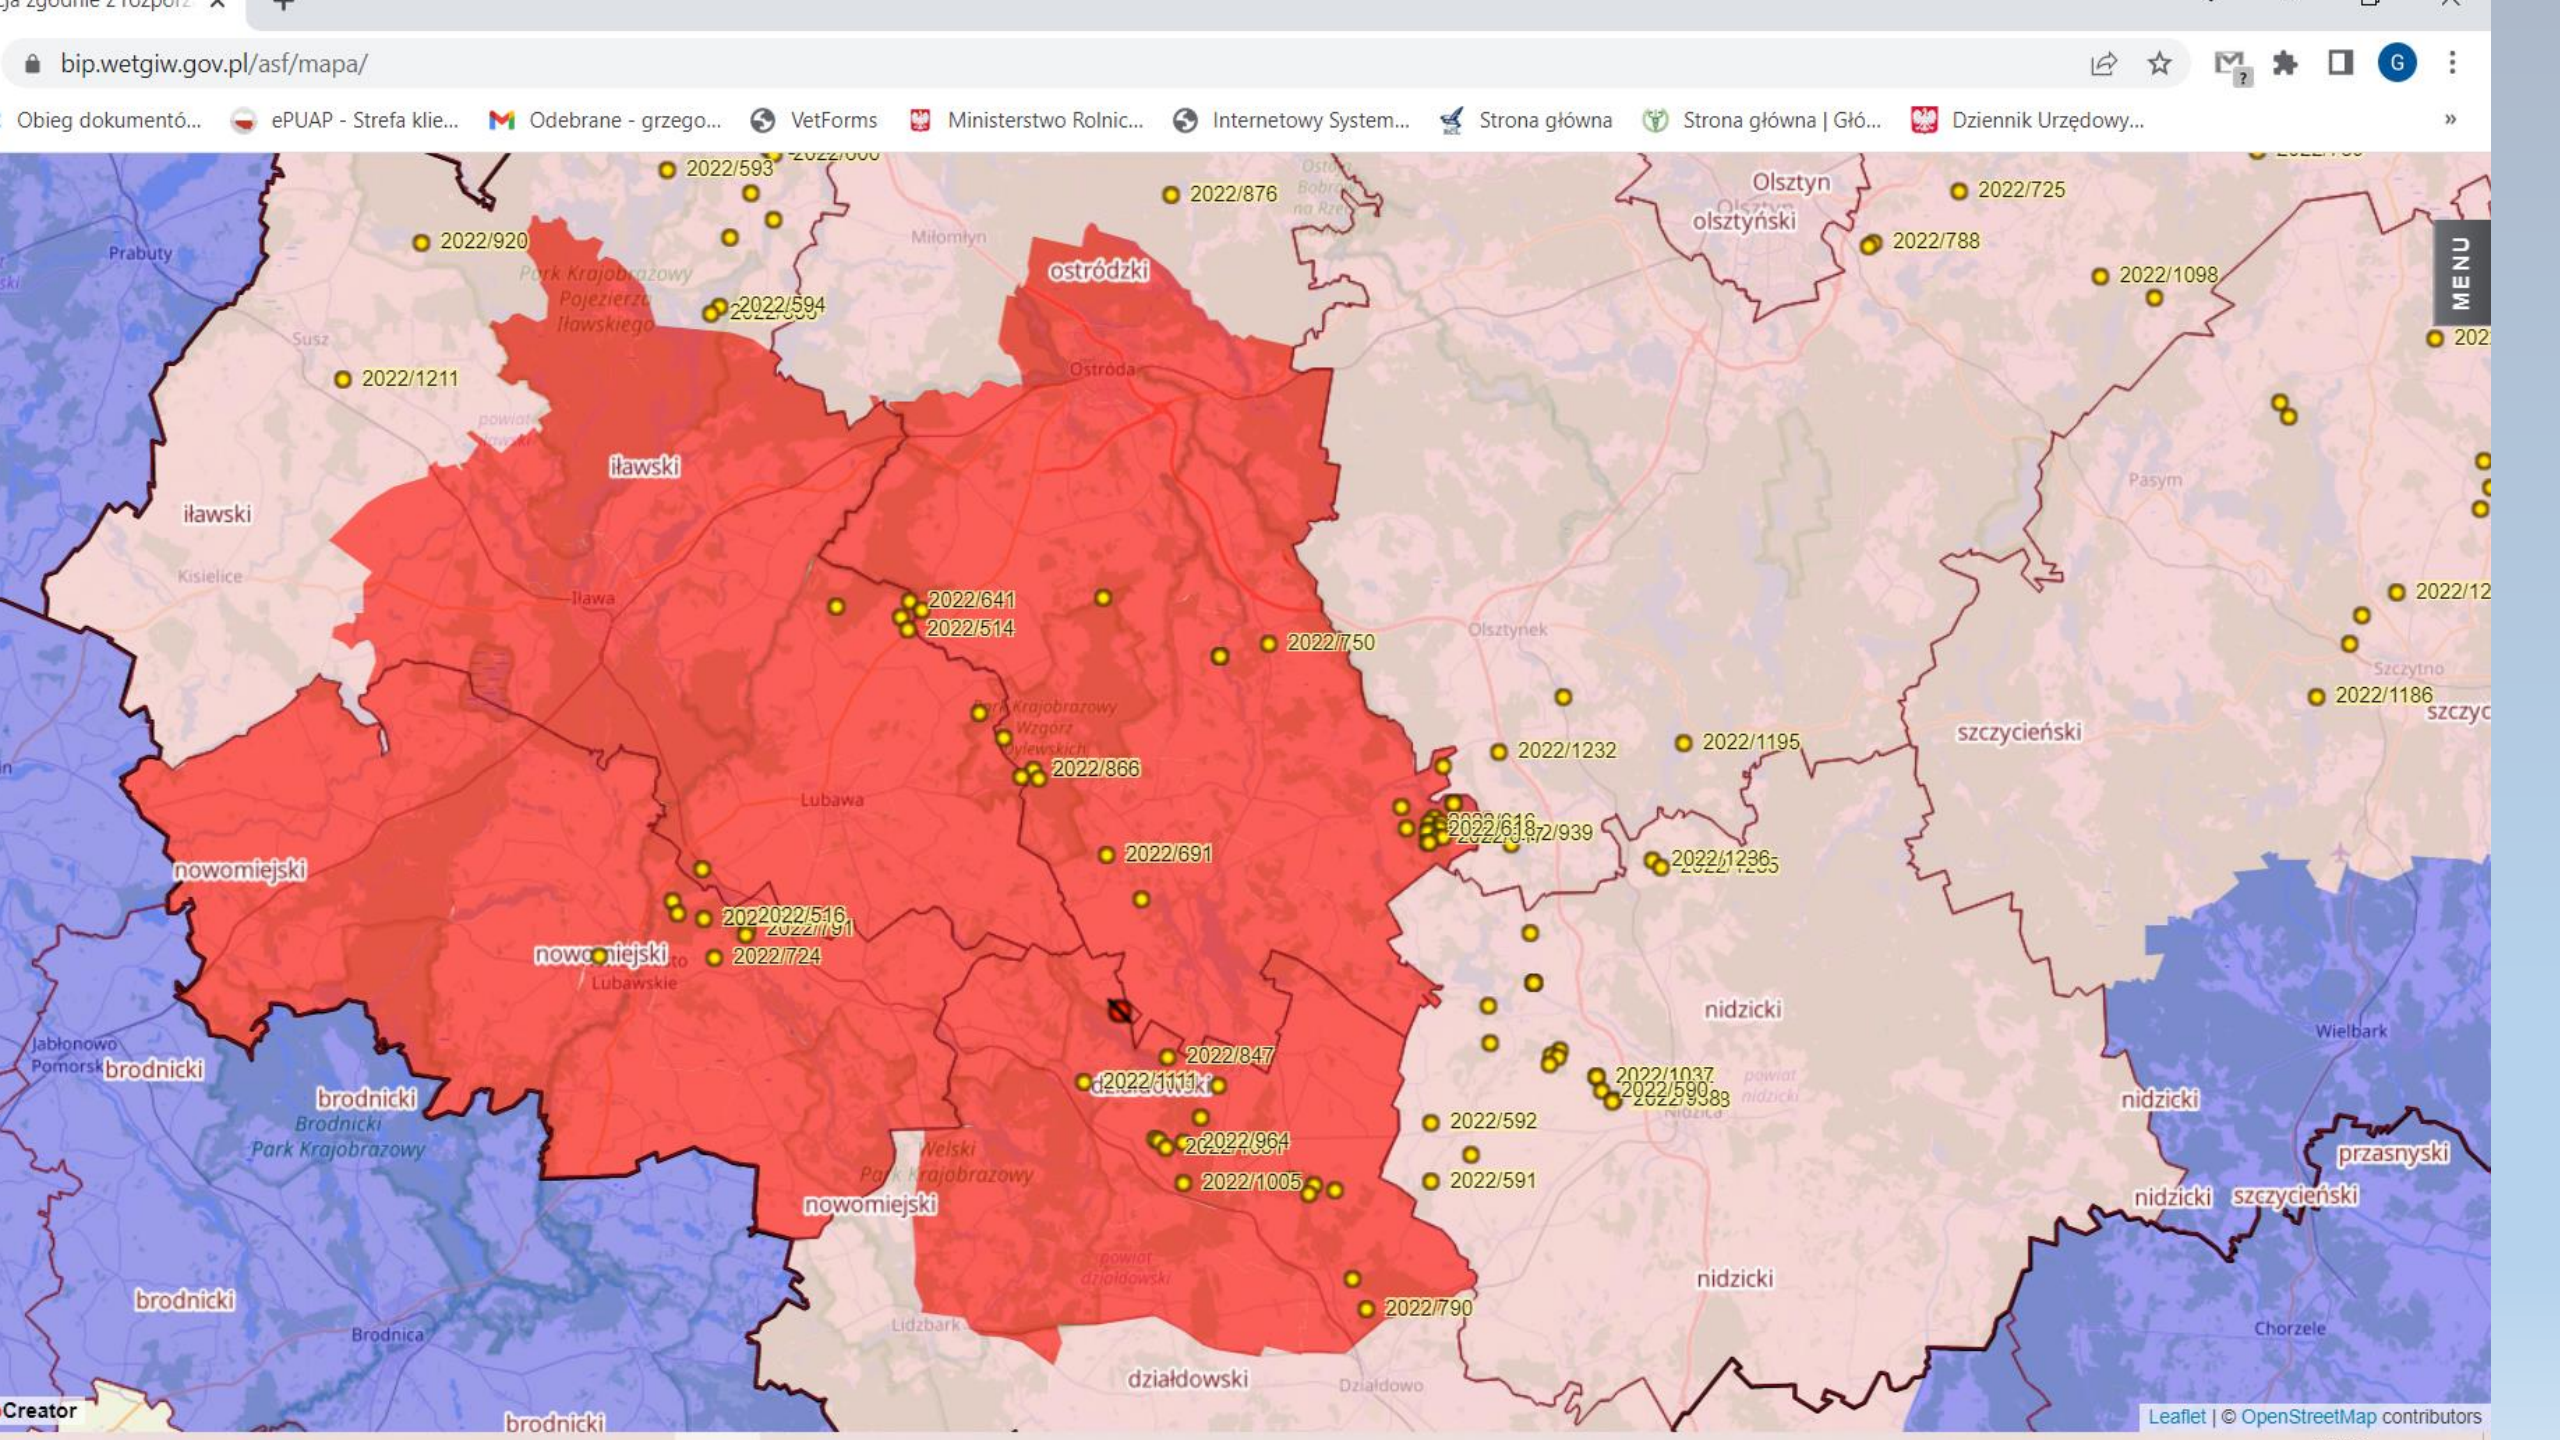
ja zgodnie z rozporz

bip.wetgiw.gov.pl/asf/mapa/

Obieg dokumentó... ePUAP - Strefa klie... Odebrane - grzego... VetForms Ministerstwo Rolnic... Internetowy System... Strona główna Strona główna | Głó... Dziennik Urzędowy...

MENU

2022/593
2022/876
Olsztyn
olsztyński
2022/725
2022/788
2022/1098
2022/920
Prabuty
Miłomłyn
ostródzki
Park Krajobrazowy Pojezierza Iławskiego
2022/594
Susz
2022/1211
Ostróda
iławski
iławski
Pasym
Kisielice
Iława
2022/641
2022/514
2022/750
Olsztynek
2022/12
Szczytno
2022/1186
2022/1232
2022/1195
szczycieński
Park Krajobrazowy Wzgórz Dylewskich
2022/866
Lubawa
2022/616
2022/939
2022/1236
nowomiejski
2022/691
2022/516
2022/724
nowomiejski
Lubawskie
nidzicki
Wielbark
Jabłonowo Pomorskie
brodnicki
2022/847
brodnicki
Brodnicki Park Krajobrazowy
2022/1111
2022/1037
2022/590
2022/388
nidzicki
2022/592
Welski Park Krajobrazowy
2022/964
przasnyski
2022/1005
2022/591
nowomiejski
nidzicki
szczycieński
brodnicki
nidzicki
2022/790
Brodnica
Lidzbark
Chorzele
działdowski
Działdowo
Creator
brodnicki
Leaflet | © OpenStreetMap contributors